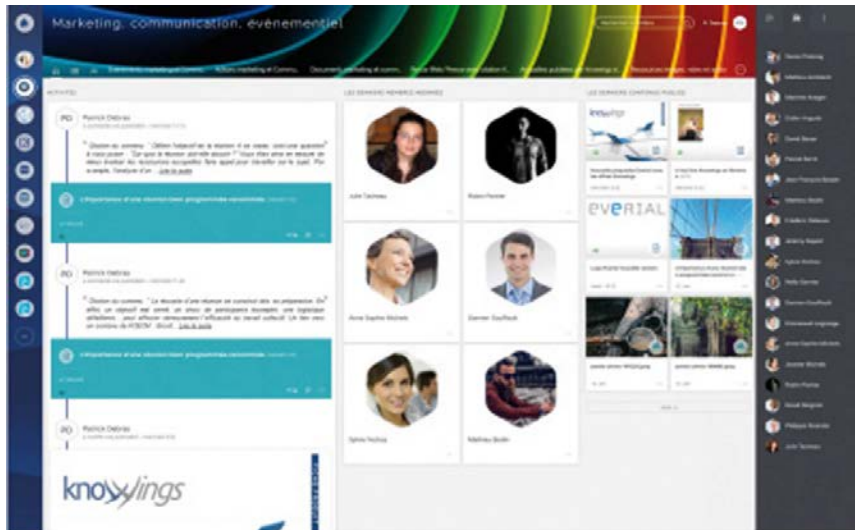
Marketing, communication, évènementiel

ACTIVITÉS

PD Patrick Debras

L'importance d'une réunion bien programmée convenablement.

PD Patrick Debras

L'importance d'une réunion bien programmée convenablement.

PD Patrick Debras

knowings

LES DERNIERS MEMBRES INSCRITS

Julie Tacheau

Robin Fournier

Anne Sophie Michels

Damien Guyillaud

Sylvie Hulsey

Mathieu Bodin

LES DERNIERS CONTENUS PUBLIÉS

knowings

EVERIAL

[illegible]